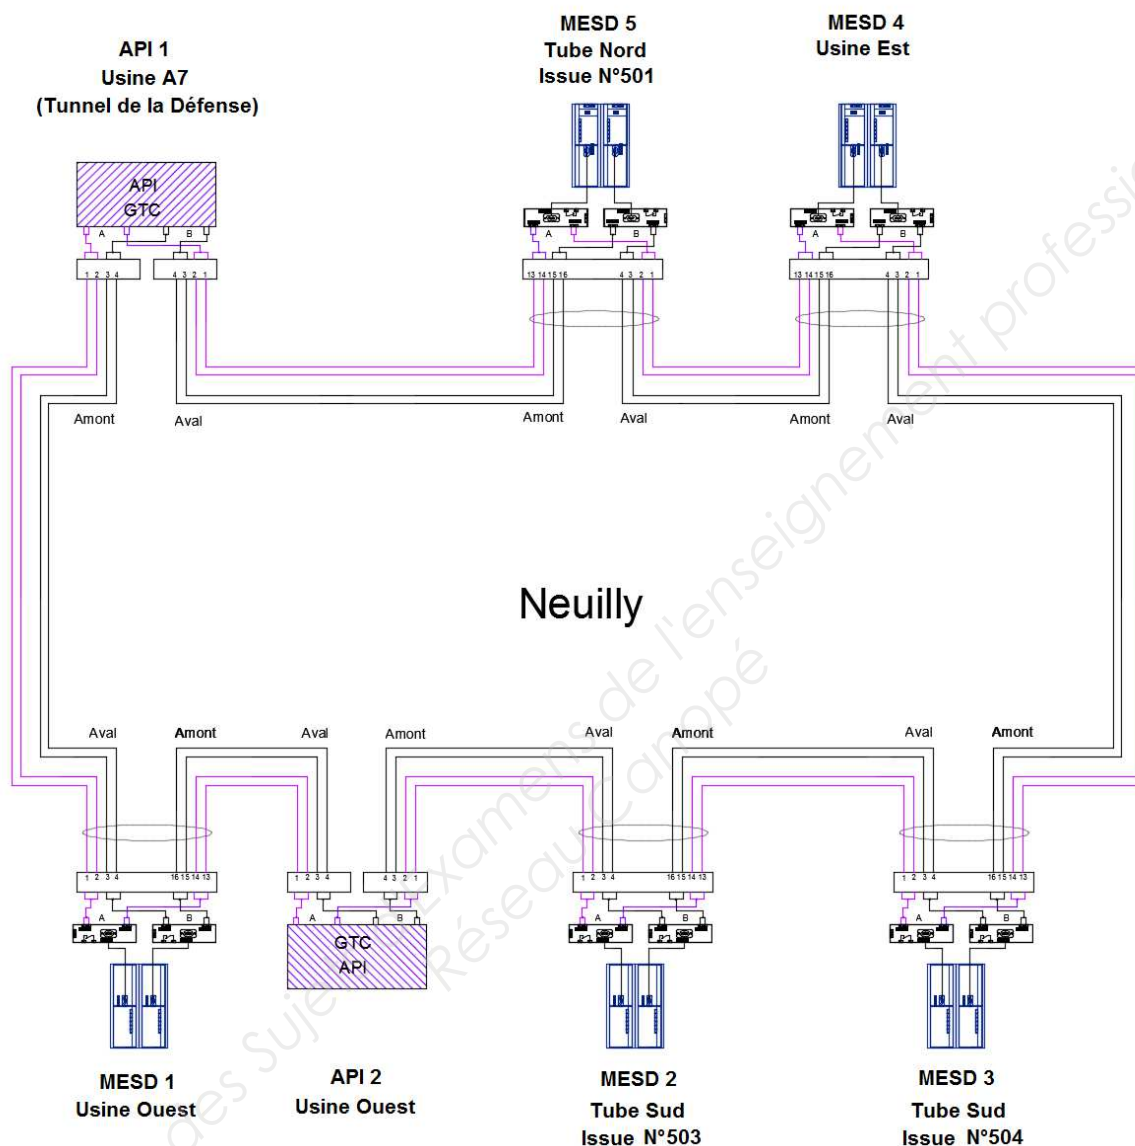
API 1
Usine A7
(Tunnel de la Défense)

MESD 5
Tube Nord
Issue N°501

MESD 4
Usine Est

API
GTC

A B

1 2 3 4

4 3 2 1

A B

13 14 15 16

4 3 2 1

A B

13 14 15 16

4 3 2 1

Amont

Aval

Amont

Aval

Amont

Aval

Neuilly

Aval

Amont

Aval

Amont

Aval

Amont

Aval

Amont

1 2 3 4

16 15 14 13

A B

1 2 3 4

4 3 2 1

A B

GTC
API

1 2 3 4

16 15 14 13

A B

1 2 3 4

16 15 14 13

A B

MESD 1
Usine Ouest

API 2
Usine Ouest

MESD 2
Tube Sud
Issue N°503

MESD 3
Tube Sud
Issue N°504

Base Nationale des Sujets d'Examens de l'enseignement professionnel
Réseau Canopé